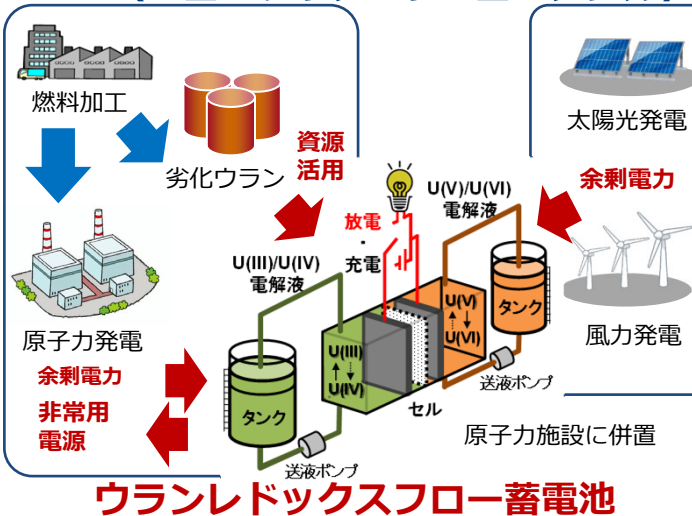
燃料加工

劣化ウラン

資源活用

原子力発電

余剰電力

非常用電源

太陽光発電

余剰電力

風力発電

放電・充電

U(III)/U(IV)
電解液

U(V)/U(VI)
電解液

U(III)
U(IV)

U(V)
U(VI)

タンク

タンク

セル

送液ポンプ

送液ポンプ

原子力施設に併置

ウランレドックスフロー蓄電池